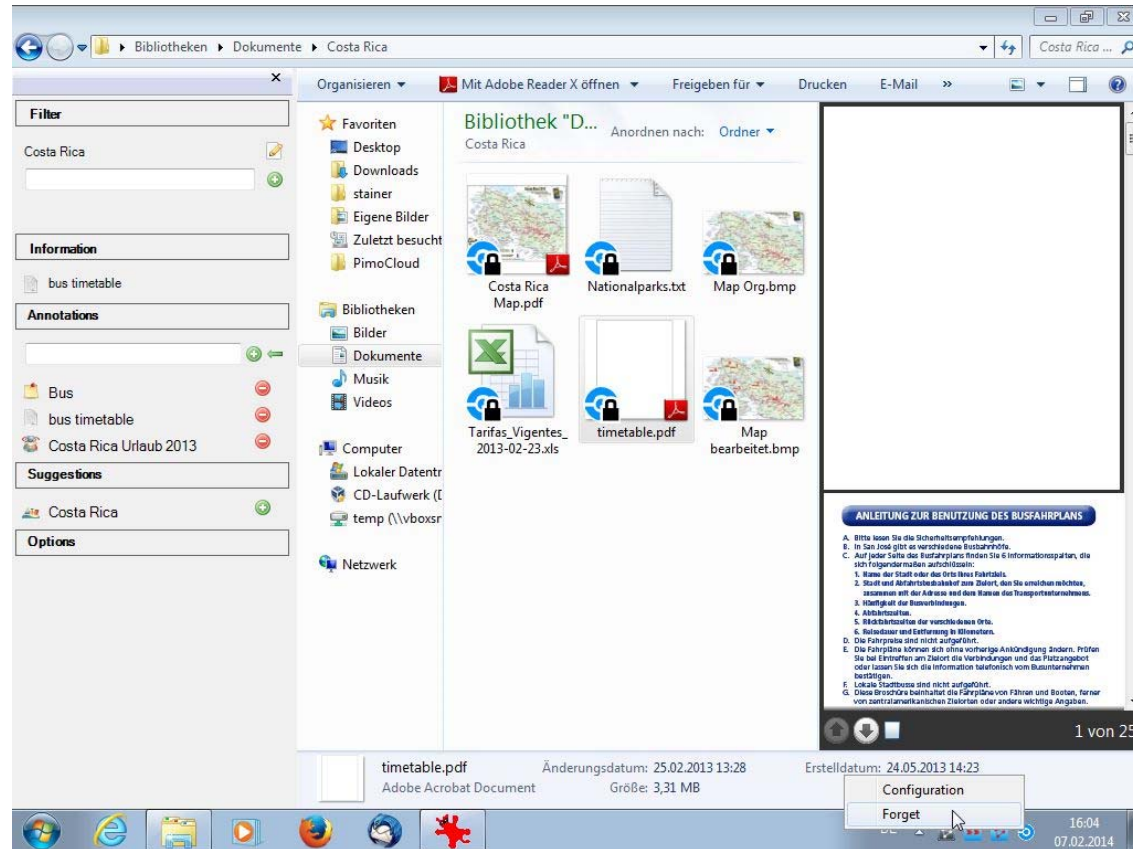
Bibliotheken ▸ Dokumente ▸ Costa Rica

Costa Rica ...

×

Filter

Costa Rica

Information

bus timetable

Annotations

Bus

bus timetable

Costa Rica Urlaub 2013

Suggestions

Costa Rica

Options

Organisieren ▾ Mit Adobe Reader X öffnen ▾ Freigeben für ▾ Drucken E-Mail »

Favoriten
Desktop
Downloads
stainer
Eigene Bilder
Zuletzt besucht
PimoCloud

Bibliotheken
Bilder
Dokumente
Musik
Videos

Computer
Lokaler Datentr
CD-Laufwerk (I
temp (\\vboxsr

Netzwerk

Bibliothek "D...
Costa Rica

Anordnen nach: Ordner ▾

Costa Rica Map.pdf

Nationalparks.txt

Map Org.bmp

Tarifas_Vigentes_2013-02-23.xls

timetable.pdf

Map bearbeitet.bmp

ANLEITUNG ZUR BENUTZUNG DES BUSFAHRPLANS

A. Bitte lesen Sie die Sicherheitsempfehlungen.
B. In San José gibt es verschiedene Busbahnhöfe.
C. Auf jeder Seite des Busfahrplans finden Sie 6 Informationsspalten, die sich folgendermaßen aufschlüsseln:
1. Name der Stadt oder des Orts Ihres Fahrziels.
2. Stadt und Abfahrtsbusbahnhof zum Zielort, den Sie erreichen möchten, zusammen mit der Adresse und dem Namen des Transportunternehmens.
3. Häufigkeit der Busverbindungen.
4. Abfahrtszeiten.
5. Rückfahrtszeiten der verschiedenen Orte.
6. Reisedauer und Entfernung in Kilometern.
D. Die Fahrpreise sind nicht aufgeführt.
E. Die Fahrpläne können sich ohne vorherige Ankündigung ändern. Prüfen Sie bei Eintreffen am Zielort die Verbindungen und das Platzangebot oder lassen Sie sich die Information telefonisch vom Busunternehmen bestätigen.
F. Lokale Stadtbusse sind nicht aufgeführt.
G. Diese Broschüre beinhaltet die Fahrpläne von Fähren und Booten, ferner von zentralamerikanischen Zielorten oder andere wichtige Angaben.

1 von 25

timetable.pdf
Adobe Acrobat Document

Änderungsdatum: 25.02.2013 13:28
Größe: 3,31 MB

Erstelldatum: 24.05.2013 14:23

Configuration

Forget

DE

16:04
07.02.2014